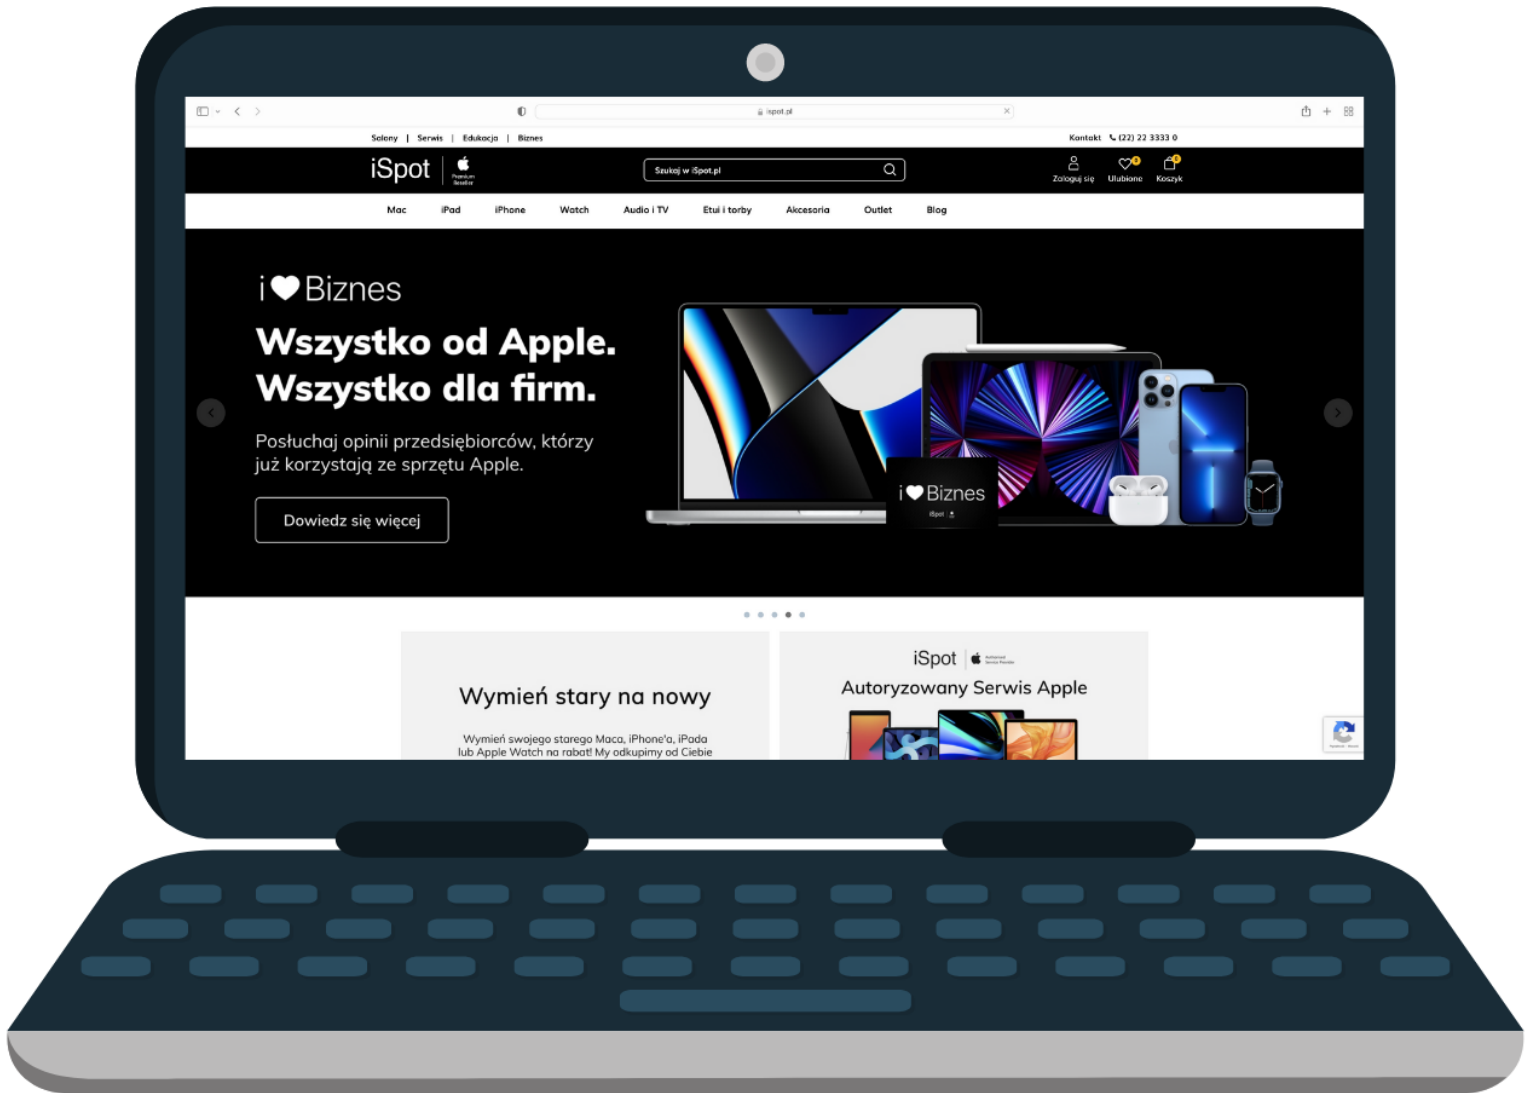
ispot.pl

Salony | Serwis | Edukacja | Biznes

Kontakt (22) 22 3333 0

iSpot Premium Reseller

Szukaj w iSpot.pl

Zaloguj się Ulubione Koszyk

Mac iPad iPhone Watch Audio i TV Etui i torby Akcesoria Outlet Blog

i Biznes

Wszystko od Apple.
Wszystko dla firm.

Posłuchaj opinii przedsiębiorców, którzy już korzystają ze sprzętu Apple.

Dowiedz się więcej

i Biznes
iSpot

Wymień stary na nowy

Wymień swojego starego Maca, iPhone'a, iPada lub Apple Watch na rabat! My odkupimy od Ciebie

iSpot

Autoryzowany Serwis Apple